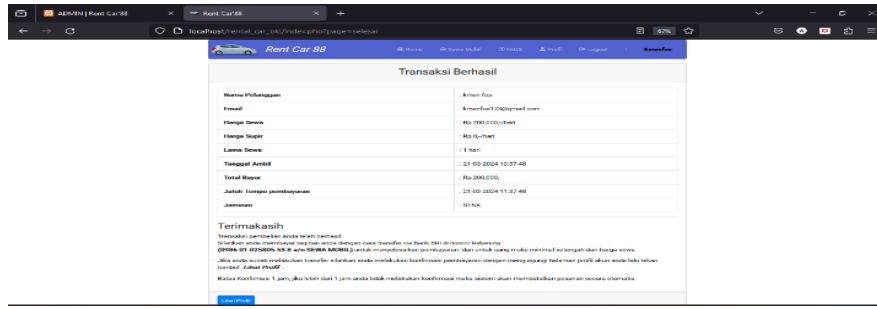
ADMIN | Rent Car 88 × Rent Car 88 × +

localhost/rental_car_bkl/index.php?page=selesai 67%

Rent Car 88 Home Sewa Mobil Histori Profil Logout kmsnfoo

Transaksi Berhasil

| | |
|---|---|
| Nama Pelanggan | : kmsn foo |
| Email | : kmsnfoo123@gmail.com |
| Harga Sewa | : Rp.200,000,-/hari |
| Harga Supir | : Rp.0,-/hari |
| Lama Sewa | : 1 hari |
| Tanggal Ambil | : 21-05-2024 10:37:48 |
| Total Bayar | : Rp.200,000,- |
| Jatuh Tempo pembayaran | : 21-05-2024 11:37:48 |
| Jaminan | : STNK |

Terimakasih

Transaksi pembelian anda telah berhasil

Silahkan anda membayar tagihan anda dengan cara transfer via Bank BRI di nomor Rekening : (0986-01-025805-53-8 a/n SEWA MOBIL) untuk mempercepat pembayaran, dan untuk uang muka minimal setengah dari harga sewa.

Jika anda sudah melakukan transfer silahkan anda melakukan konfirmasi pembayaran dengan mengunjungi halaman profil akun anda lalu tekan tombol Lihat Profil

Batas Konfirmasi 1 jam, jika lebih dari 1 jam anda tidak melakukan konfirmasi maka sistem akan membatalkan pesanan secara otomatis.

Lihat Profil